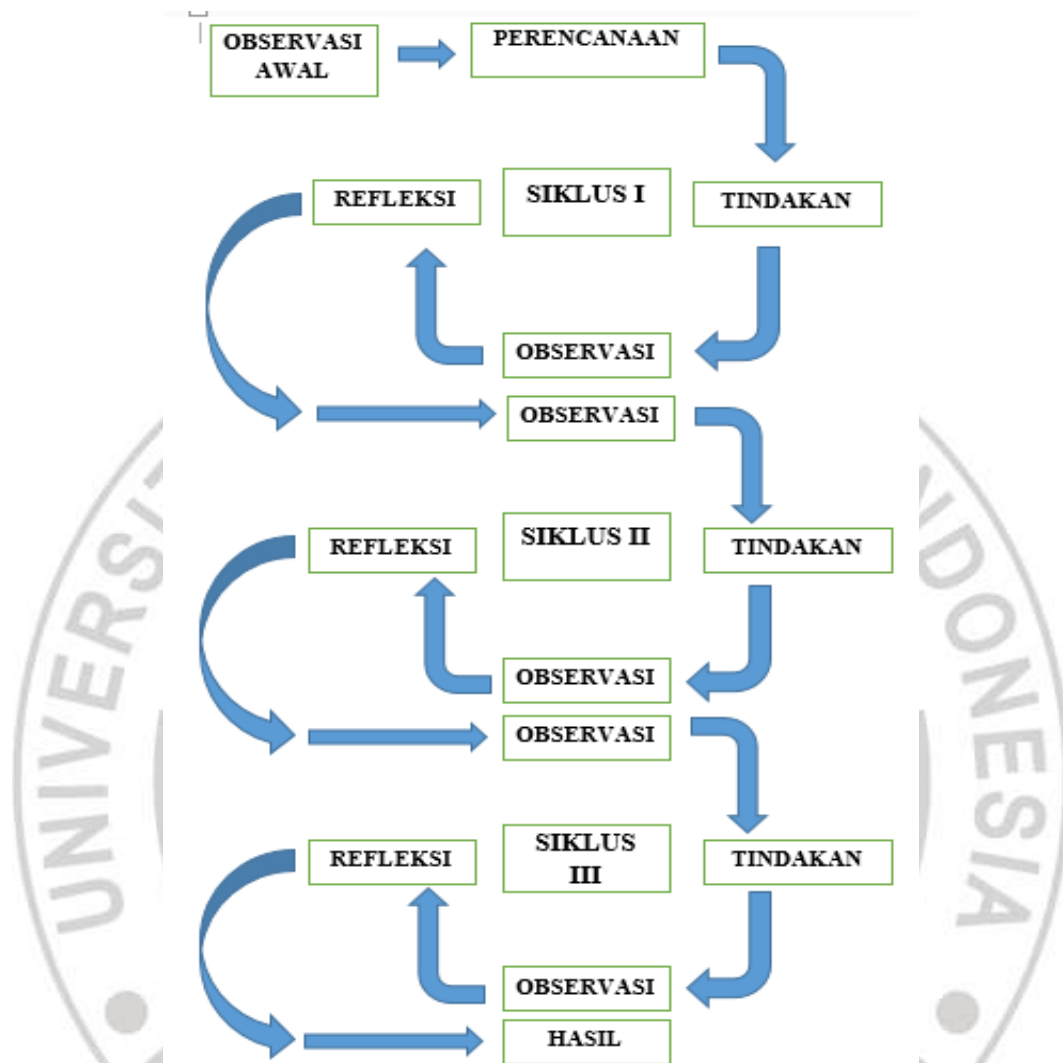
OBSERVASI AWAL

PERENCANAAN

REFLEKSI

SIKLUS I

TINDAKAN

OBSERVASI

OBSERVASI

REFLEKSI

SIKLUS II

TINDAKAN

OBSERVASI

OBSERVASI

REFLEKSI

SIKLUS III

TINDAKAN

OBSERVASI

HASIL

UNIVERSITAS

DONESIA